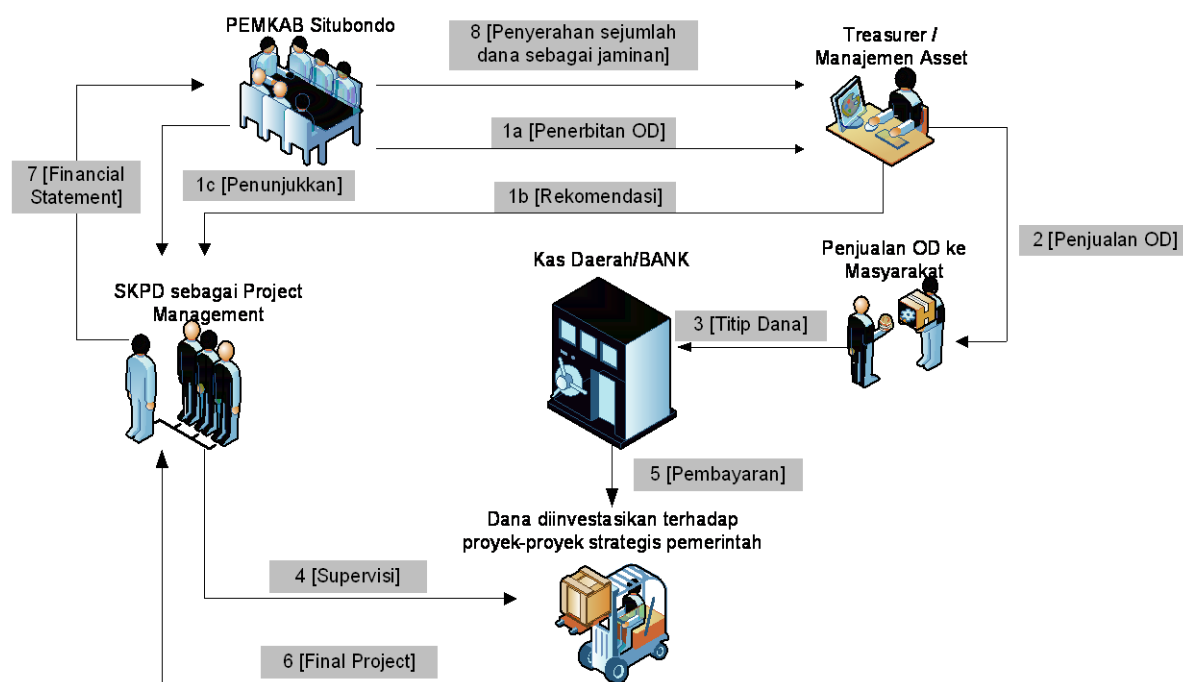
PEMKAB Situbondo

8 [Penyerahan sejumlah dana sebagai jaminan]

Treasurer / Manajemen Asset

1a [Penerbitan OD]

7 [Financial Statement]

1c [Penunjukkan]

1b [Rekomendasi]

2 [Penjualan OD]

Kas Daerah/BANK

Penjualan OD ke Masyarakat

SKPD sebagai Project Management

3 [Titip Dana]

5 [Pembayaran]

Dana diinvestasikan terhadap proyek-proyek strategis pemerintah

4 [Supervisi]

6 [Final Project]